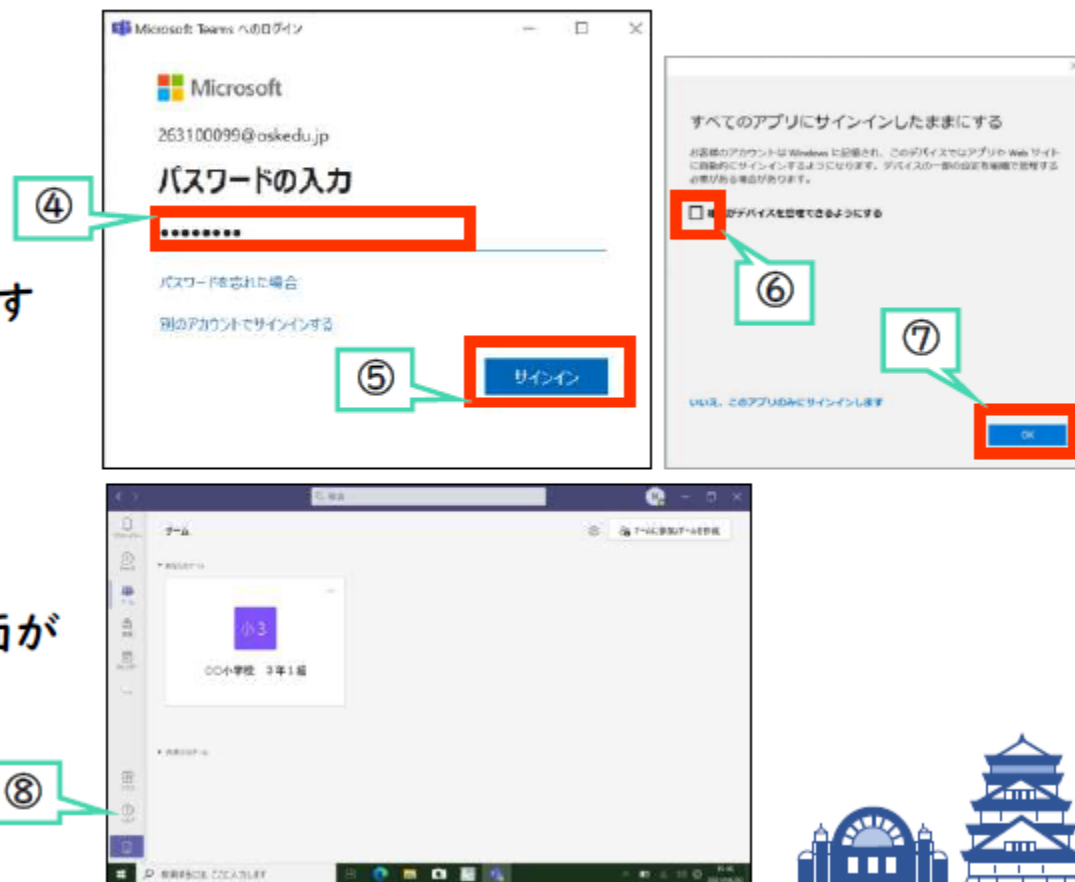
Microsoft Teams へのログイン

Microsoft

263100099@oskedu.jp

パスワードの入力

④

••••••••

パスワードを忘れた場合

別のアカウントでサインインする

⑤

サインイン

す

すべてのアプリにサインインしたままにする

お客様のアカウントは Windows に記憶され、このデバイスでアプリや Web サイトに自動的にサインインするようになります。デバイスの一部の設定を組織で管理する必要がある場合があります。

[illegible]がデバイスを管理できるようにする

⑥

⑦

いいえ、このアプリのみにサインインします

OK

チーム

小3

〇〇小学校 3年1組

⑧

が